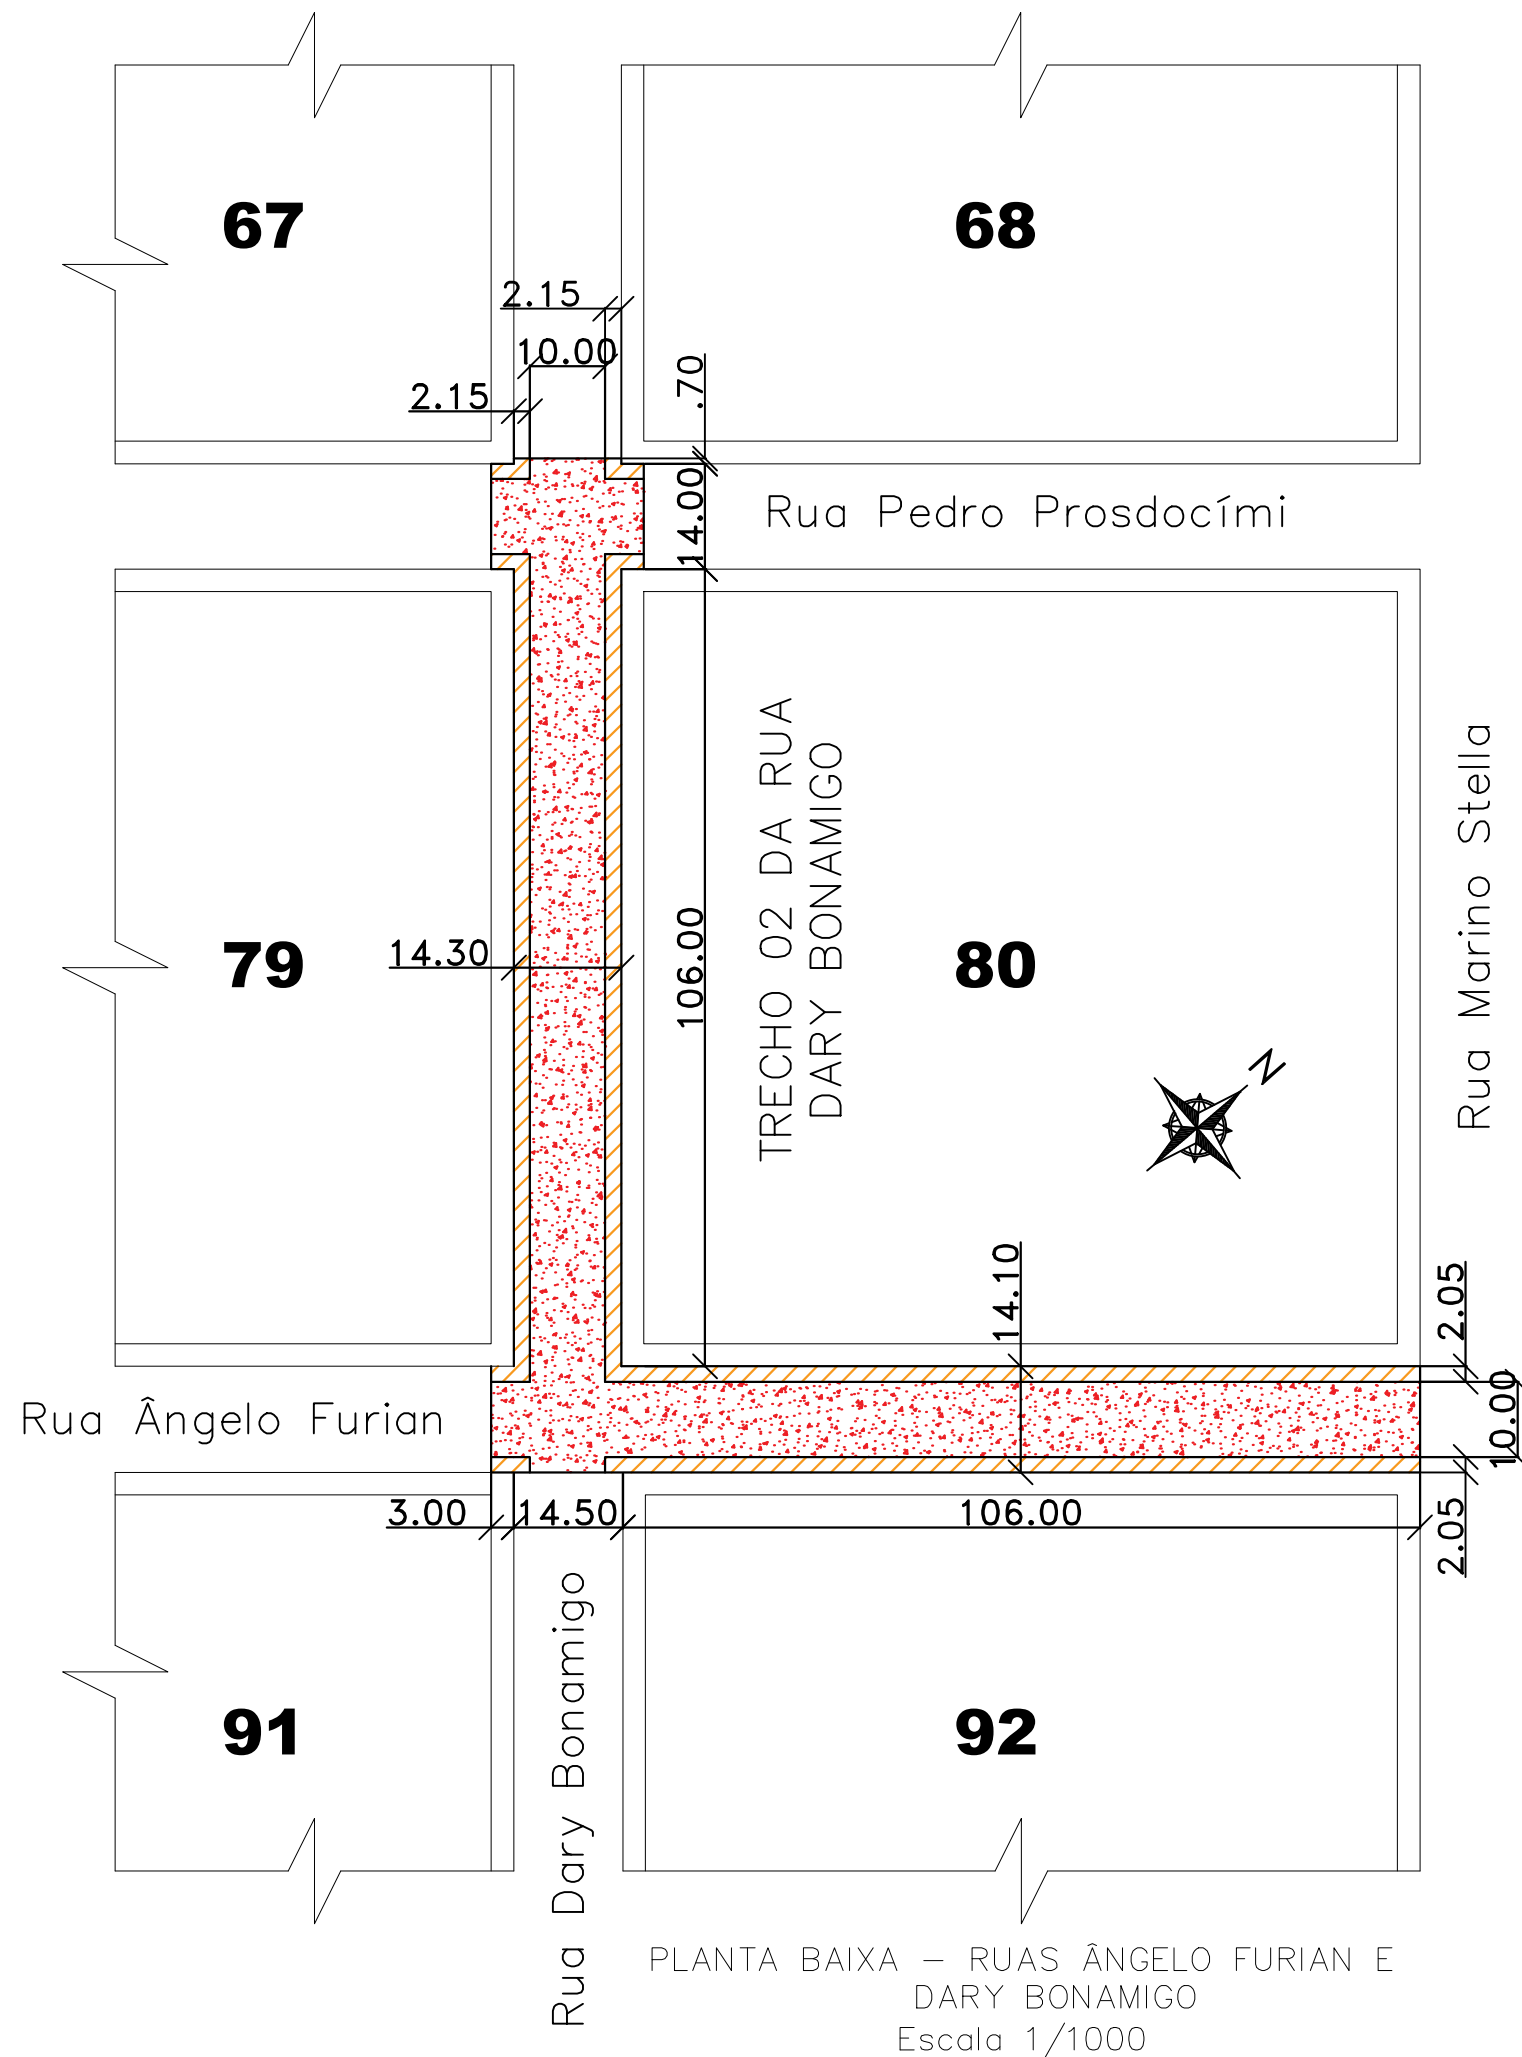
67

68

2.15

10.00

2.15

.70

14.00

Rua Pedro Prosdocími

79

14.30

106.00

TRECHO 02 DA RUA DARY BONAMIGO

80

N

Rua Marino Stella

14.10

2.05

10.00

Rua Ângelo Furian

3.00

14.50

106.00

2.05

91

92

Rua Dary Bonamigo

PLANTA BAIXA — RUAS ÂNGELO FURIAN E DARY BONAMIGO
Escala 1/1000